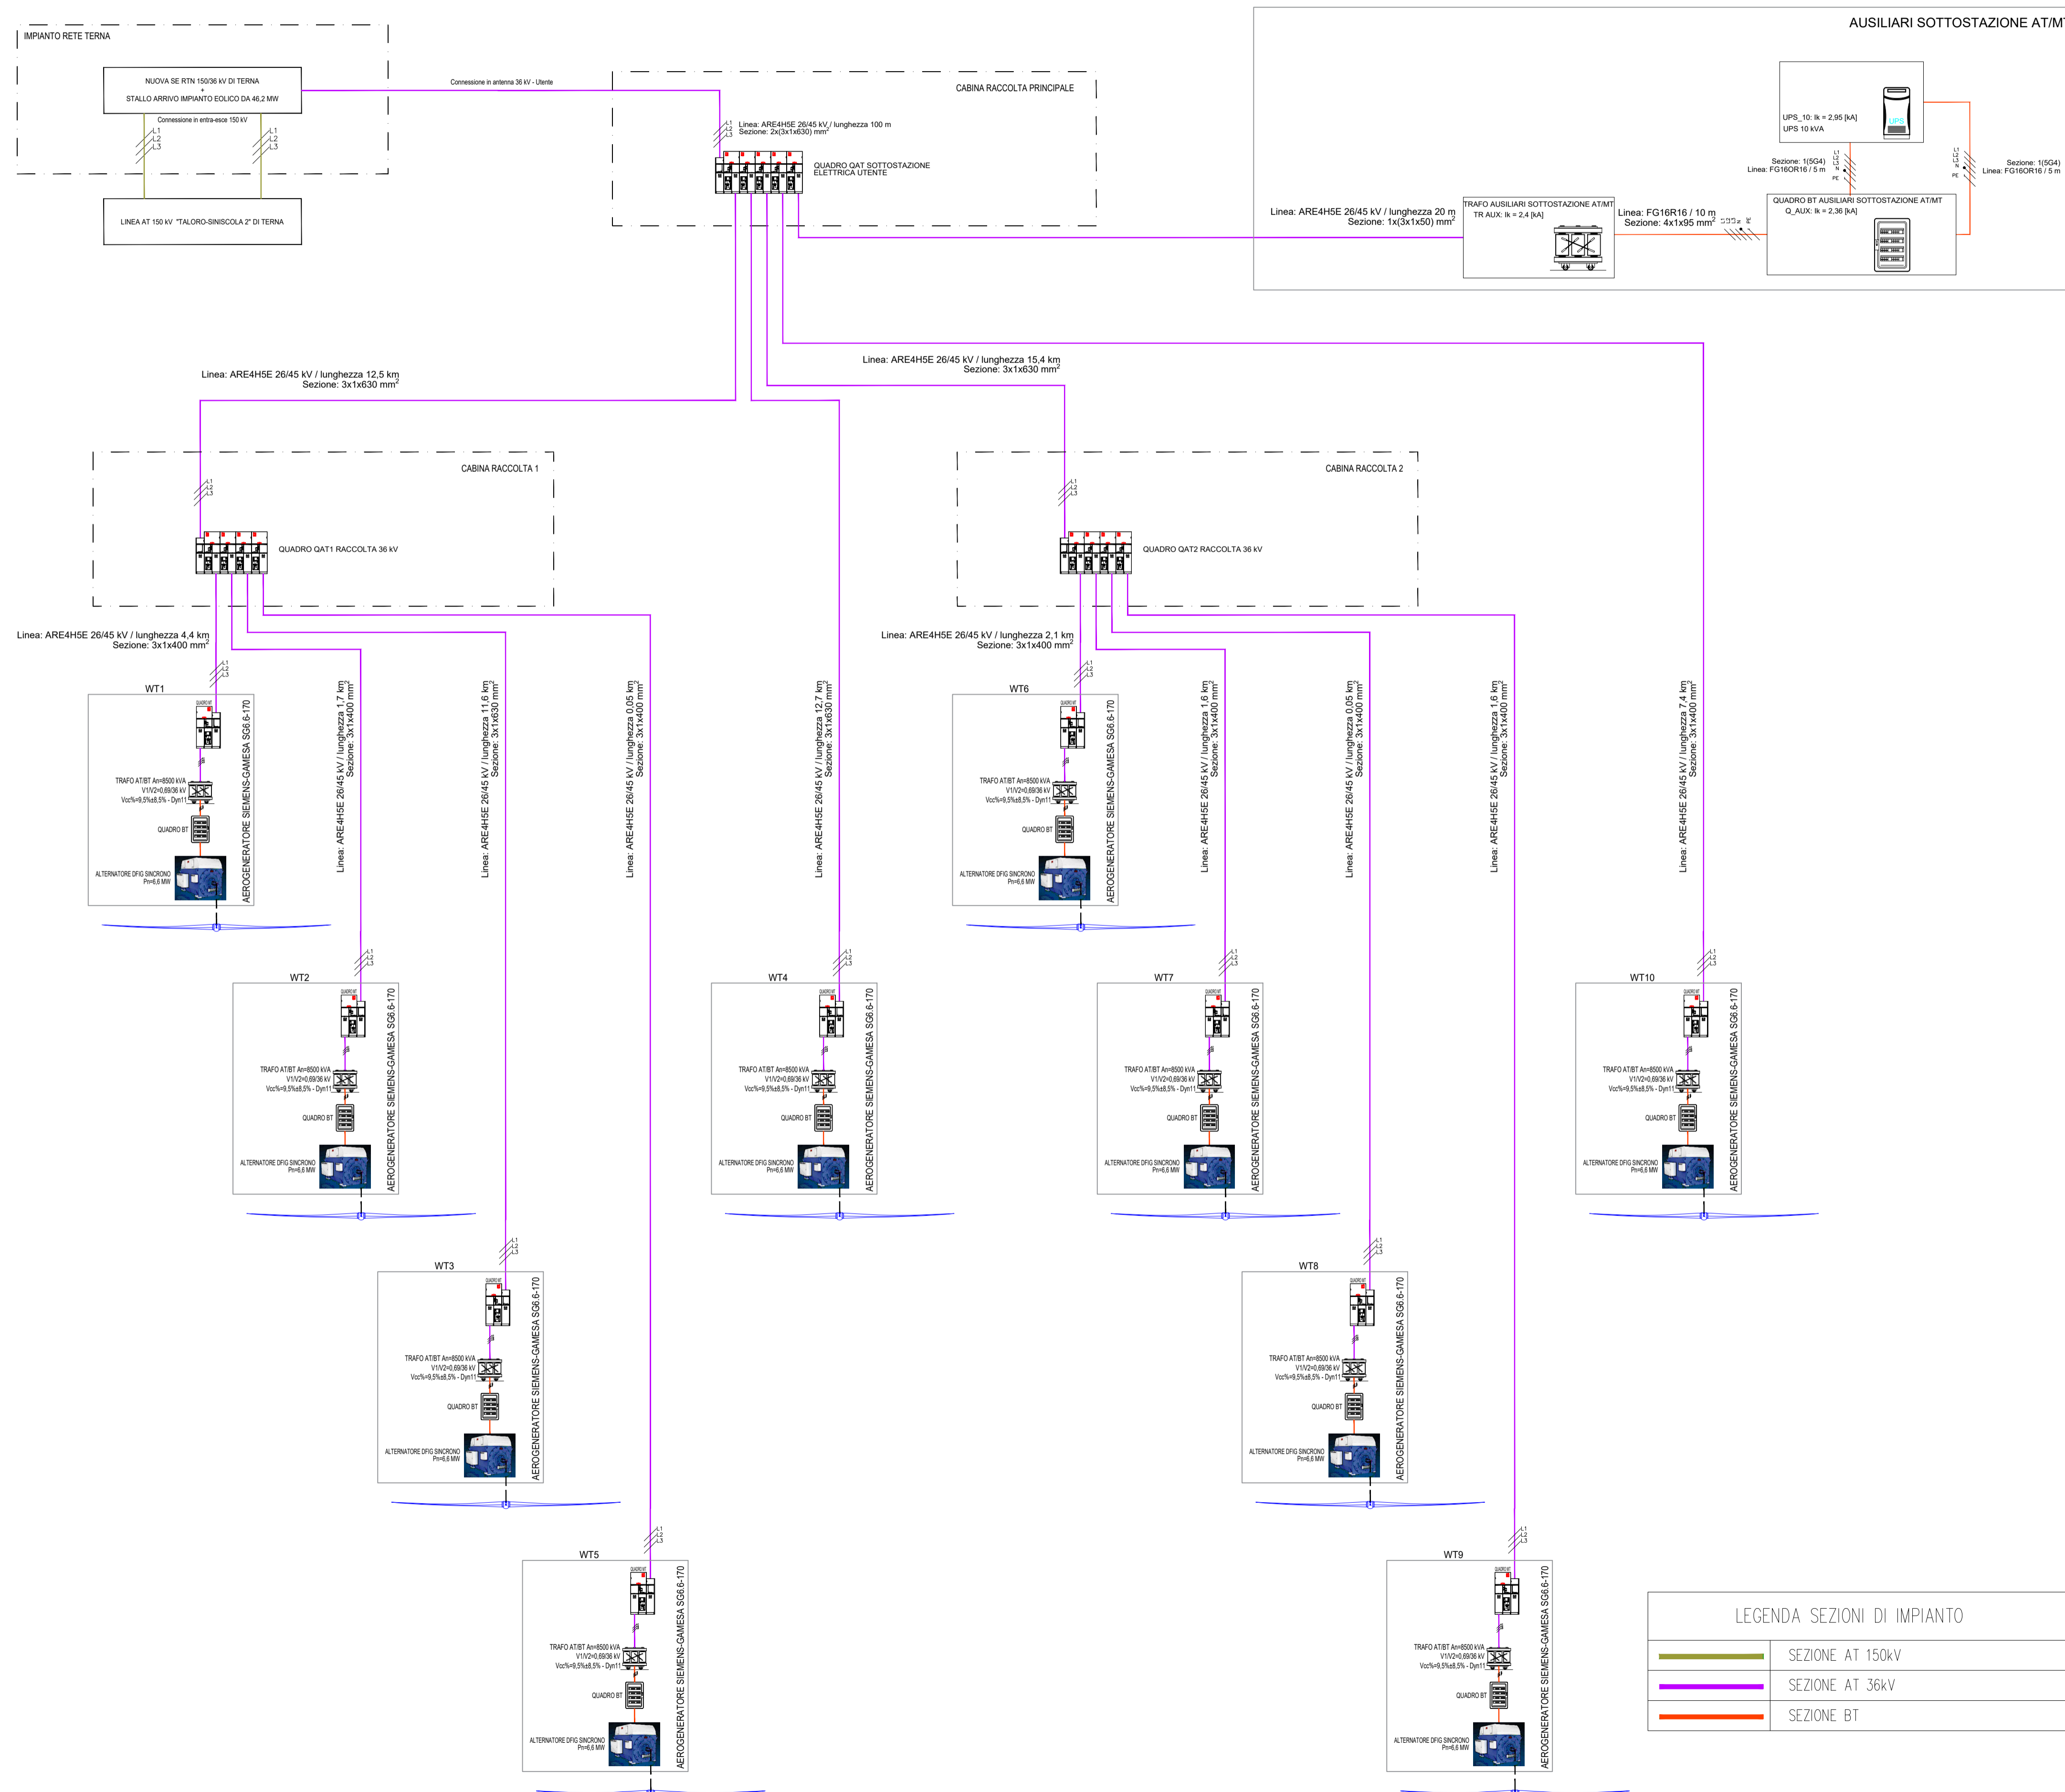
IMPIANTO RETE TERNA

NUOVA SE RTN 150/36 kV DI TERNA
+
STALLO ARRIVO IMPIANTO EOLICO DA 46,2 MW

Connessione in entra-esce 150 kV

L1 L2 L3

L1 L2 L3

LINEA AT 150 kV "TALORO-SINISCOLA 2" DI TERNA

Connessione in antenna 36 kV - Utente

CABINA RACCOLTA PRINCIPALE

L1 L2 L3

Linea: ARE4H5E 26/45 kV / lunghezza 100 m
Sezione: 2x(3x1x630) mm$^2$

QUADRO QAT SOTTOSTAZIONE ELETTRICA UTENTE

AUSILIARI SOTTOSTAZIONE AT/MT

UPS_10: Ik = 2,95 [kA]
UPS 10 kVA

UPS

Sezione: 1(5G4)
Linea: FG16OR16 / 5 m

Sezione: 1(5G4)
Linea: FG16OR16 / 5 m

Linea: ARE4H5E 26/45 kV / lunghezza 20 m
Sezione: 1x(3x1x50) mm$^2$

TRAFO AUSILIARI SOTTOSTAZIONE AT/MT
TR AUX: Ik = 2,4 [kA]

Linea: FG16R16 / 10 m
Sezione: 4x1x95 mm$^2$

QUADRO BT AUSILIARI SOTTOSTAZIONE AT/MT
Q_AUX: Ik = 2,36 [kA]

Linea: ARE4H5E 26/45 kV / lunghezza 12,5 km
Sezione: 3x1x630 mm$^2$

Linea: ARE4H5E 26/45 kV / lunghezza 15,4 km
Sezione: 3x1x630 mm$^2$

CABINA RACCOLTA 1

QUADRO QAT1 RACCOLTA 36 kV

CABINA RACCOLTA 2

QUADRO QAT2 RACCOLTA 36 kV

Linea: ARE4H5E 26/45 kV / lunghezza 4,4 km
Sezione: 3x1x400 mm$^2$

Linea: ARE4H5E 26/45 kV / lunghezza 2,1 km
Sezione: 3x1x400 mm$^2$

Linea: ARE4H5E 26/45 kV / lunghezza 1,7 km
Sezione: 3x1x400 mm$^2$

Linea: ARE4H5E 26/45 kV / lunghezza 11,6 km
Sezione: 3x1x630 mm$^2$

Linea: ARE4H5E 26/45 kV / lunghezza 0,05 km
Sezione: 3x1x400 mm$^2$

Linea: ARE4H5E 26/45 kV / lunghezza 12,7 km
Sezione: 3x1x630 mm$^2$

Linea: ARE4H5E 26/45 kV / lunghezza 1,6 km
Sezione: 3x1x400 mm$^2$

Linea: ARE4H5E 26/45 kV / lunghezza 0,05 km
Sezione: 3x1x400 mm$^2$

Linea: ARE4H5E 26/45 kV / lunghezza 1,6 km
Sezione: 3x1x400 mm$^2$

Linea: ARE4H5E 26/45 kV / lunghezza 7,4 km
Sezione: 3x1x400 mm$^2$

WT1
QUADRO MT
TRAFO AT/BT An=8500 kVA
V1/V2=0,69/36 kV
Vcc%=9,5%±8,5% - Dyn11
QUADRO BT
ALTERNATORE DFIG SINCRONO
Pn=6,6 MW
AEROGENERATORE SIEMENS-GAMESA SG6.6-170

WT2
QUADRO MT
TRAFO AT/BT An=8500 kVA
V1/V2=0,69/36 kV
Vcc%=9,5%±8,5% - Dyn11
QUADRO BT
ALTERNATORE DFIG SINCRONO
Pn=6,6 MW
AEROGENERATORE SIEMENS-GAMESA SG6.6-170

WT3
QUADRO MT
TRAFO AT/BT An=8500 kVA
V1/V2=0,69/36 kV
Vcc%=9,5%±8,5% - Dyn11
QUADRO BT
ALTERNATORE DFIG SINCRONO
Pn=6,6 MW
AEROGENERATORE SIEMENS-GAMESA SG6.6-170

WT4
QUADRO MT
TRAFO AT/BT An=8500 kVA
V1/V2=0,69/36 kV
Vcc%=9,5%±8,5% - Dyn11
QUADRO BT
ALTERNATORE DFIG SINCRONO
Pn=6,6 MW
AEROGENERATORE SIEMENS-GAMESA SG6.6-170

WT5
QUADRO MT
TRAFO AT/BT An=8500 kVA
V1/V2=0,69/36 kV
Vcc%=9,5%±8,5% - Dyn11
QUADRO BT
ALTERNATORE DFIG SINCRONO
Pn=6,6 MW
AEROGENERATORE SIEMENS-GAMESA SG6.6-170

WT6
QUADRO MT
TRAFO AT/BT An=8500 kVA
V1/V2=0,69/36 kV
Vcc%=9,5%±8,5% - Dyn11
QUADRO BT
ALTERNATORE DFIG SINCRONO
Pn=6,6 MW
AEROGENERATORE SIEMENS-GAMESA SG6.6-170

WT7
QUADRO MT
TRAFO AT/BT An=8500 kVA
V1/V2=0,69/36 kV
Vcc%=9,5%±8,5% - Dyn11
QUADRO BT
ALTERNATORE DFIG SINCRONO
Pn=6,6 MW
AEROGENERATORE SIEMENS-GAMESA SG6.6-170

WT8
QUADRO MT
TRAFO AT/BT An=8500 kVA
V1/V2=0,69/36 kV
Vcc%=9,5%±8,5% - Dyn11
QUADRO BT
ALTERNATORE DFIG SINCRONO
Pn=6,6 MW
AEROGENERATORE SIEMENS-GAMESA SG6.6-170

WT9
QUADRO MT
TRAFO AT/BT An=8500 kVA
V1/V2=0,69/36 kV
Vcc%=9,5%±8,5% - Dyn11
QUADRO BT
ALTERNATORE DFIG SINCRONO
Pn=6,6 MW
AEROGENERATORE SIEMENS-GAMESA SG6.6-170

WT10
QUADRO MT
TRAFO AT/BT An=8500 kVA
V1/V2=0,69/36 kV
Vcc%=9,5%±8,5% - Dyn11
QUADRO BT
ALTERNATORE DFIG SINCRONO
Pn=6,6 MW
AEROGENERATORE SIEMENS-GAMESA SG6.6-170

LEGENDA SEZIONI DI IMPIANTO
SEZIONE AT 150kV
SEZIONE AT 36kV
SEZIONE BT